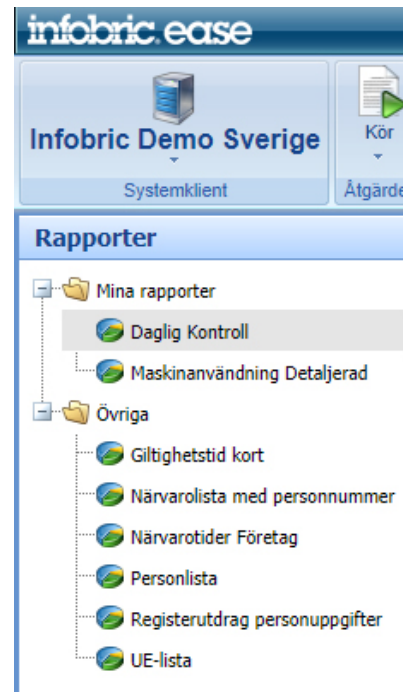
infobric ease

Infobric Demo Sverige
Systemklient

Kör
Åtgärde

Rapporter

Mina rapporter
Daglig Kontroll
Maskinanvändning Detaljerad
Övriga
Giltighetstid kort
Närvarolista med personnummer
Närvarotider Företag
Personlista
Registerutdrag personuppgifter
UE-lista